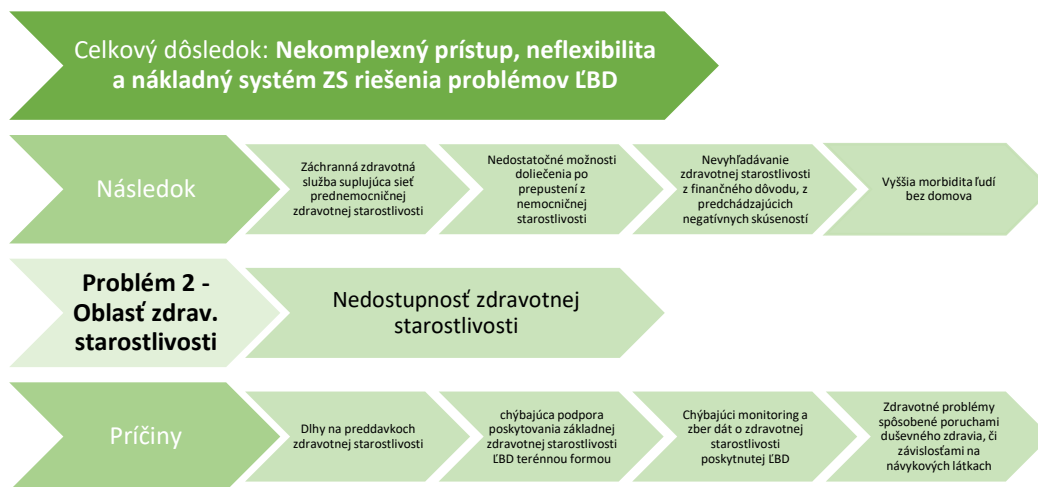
Celkový dôsledok: **Nekomplexný prístup, neflexibilita a nákladný systém ZS riešenia problémov ĽBD**

Následok

Záchranná zdravotná služba suplujúca sieť prednemocničnej zdravotnej starostlivosti

Nedostatočné možnosti doliečenia po prepustení z nemocničnej starostlivosti

Nevyhľadávanie zdravotnej starostlivosti z finančného dôvodu, z predchádzajúcich negatívnych skúseností

Vyššia morbidita ľudí bez domova

**Problém 2 - Oblasť zdrav. starostlivosti**

Nedostupnosť zdravotnej starostlivosti

Príčiny

Dlhy na preddavkoch zdravotnej starostlivosti

chýbajúca podpora poskytovania základnej zdravotnej starostlivosti ĽBD terénnou formou

Chýbajúci monitoring a zber dát o zdravotnej starostlivosti poskytnutej ĽBD

Zdravotné problémy spôsobené poruchami duševného zdravia, či závislosťami na návykových látkach